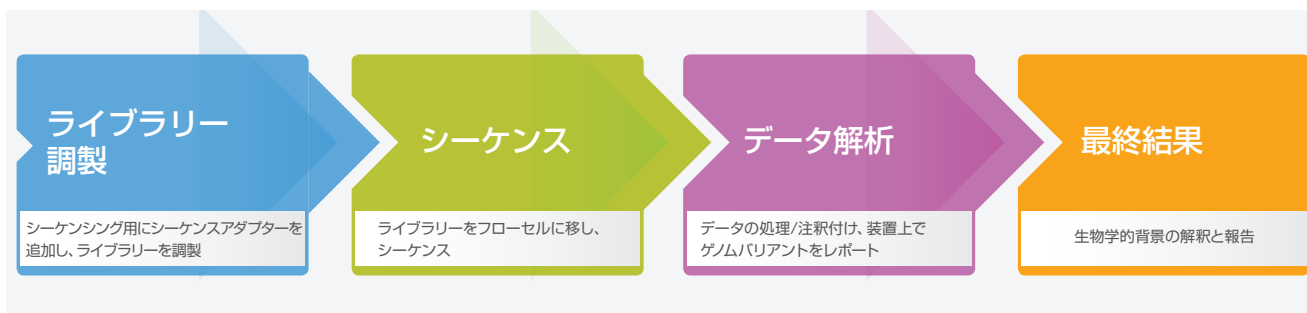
ライブラリー調製

シーケンシング用にシーケンスアダプターを追加し、ライブラリーを調製

シーケンス

ライブラリーをフローセルに移し、シーケンス

データ解析

データの処理/注釈付け、装置上でゲノムバリアントをレポート

最終結果

生物学的背景の解釈と報告